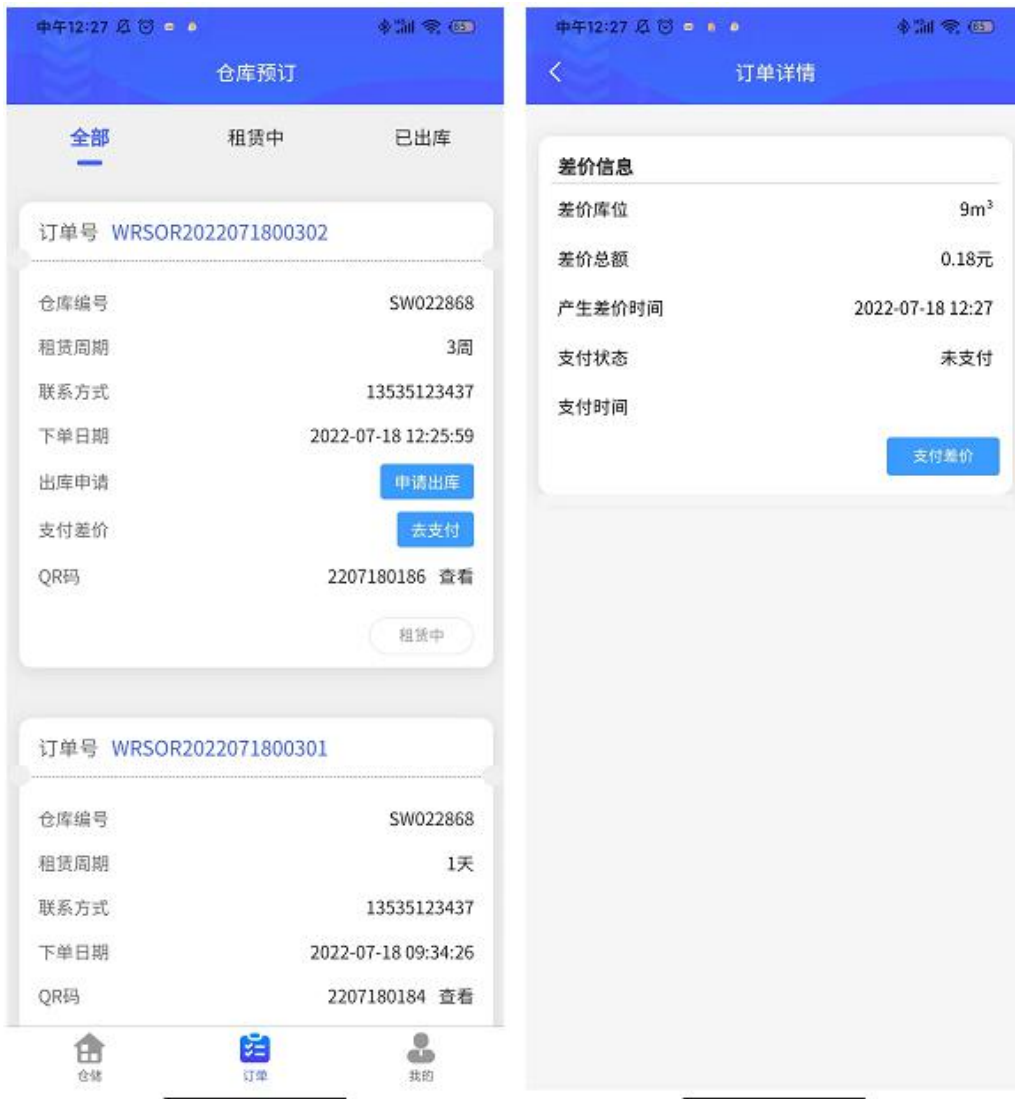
中午12:27

仓库预订

全部　租赁中　已出库

订单号 WRSOR2022071800302

| | |
|---|---|
| 仓库编号 | SW022868 |
| 租赁周期 | 3周 |
| 联系方式 | 13535123437 |
| 下单日期 | 2022-07-18 12:25:59 |
| 出库申请 | 申请出库 |
| 支付差价 | 去支付 |
| QR码 | 2207180186 查看 |

租赁中

订单号 WRSOR2022071800301

| | |
|---|---|
| 仓库编号 | SW022868 |
| 租赁周期 | 1天 |
| 联系方式 | 13535123437 |
| 下单日期 | 2022-07-18 09:34:26 |
| QR码 | 2207180184 查看 |

仓储　订单　我的

中午12:27

订单详情

差价信息

| | |
|---|---|
| 差价库位 | $9m^3$ |
| 差价总额 | 0.18元 |
| 产生差价时间 | 2022-07-18 12:27 |
| 支付状态 | 未支付 |
| 支付时间 | |

支付差价